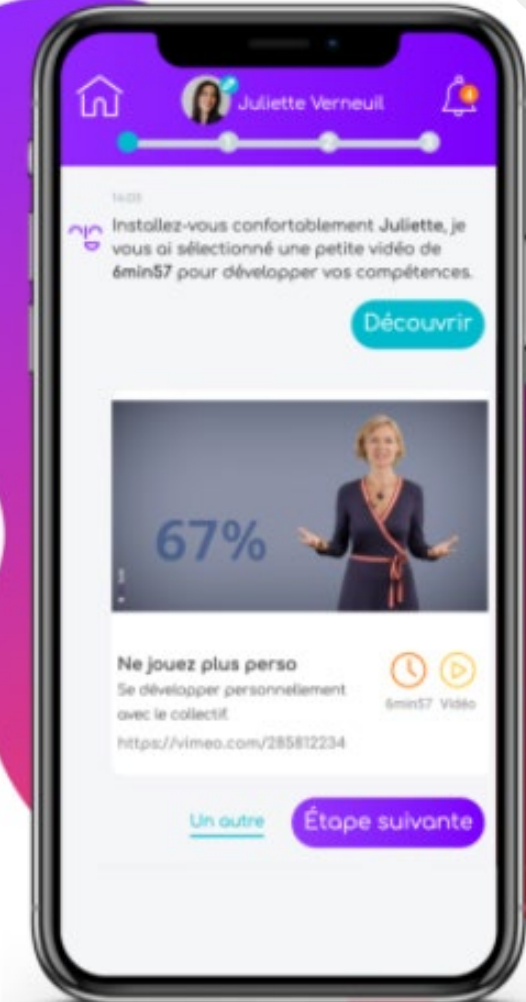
Juliette Verneuil

4

1

2

3

14:03

Installez-vous confortablement Juliette, je vous ai sélectionné une petite vidéo de 6min57 pour développer vos compétences.

Découvrir

67%

Ne jouez plus perso

Se développer personnellement avec le collectif

https://vimeo.com/285812234

6min57 Vidéo

Un autre

Étape suivante